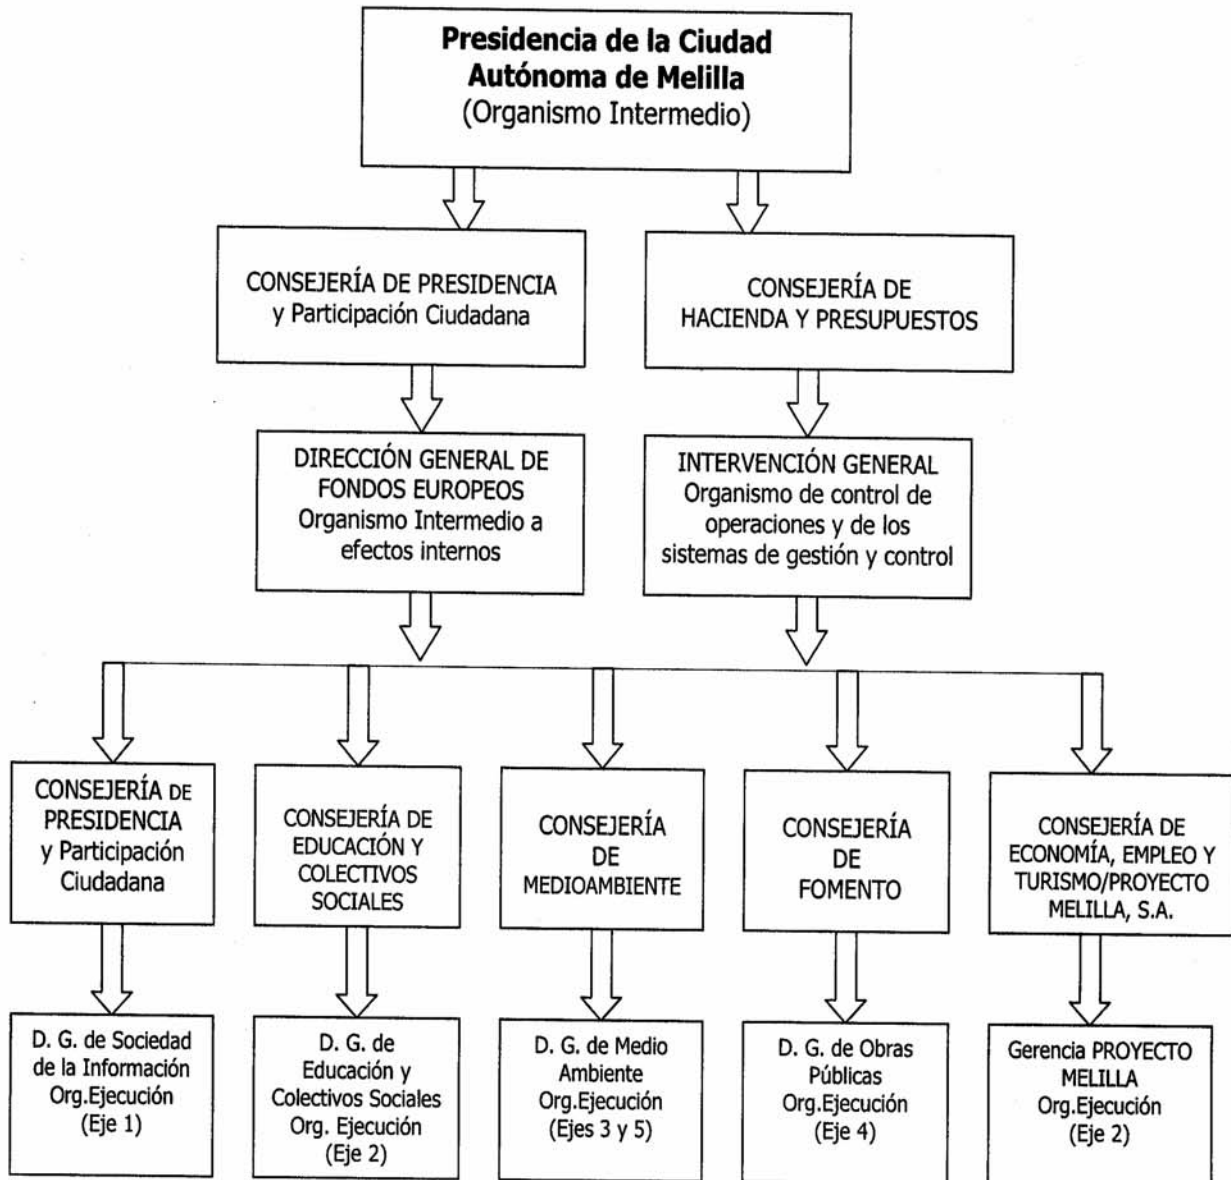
Presidencia de la Ciudad Autónoma de Melilla
(Organismo Intermedio)

CONSEJERÍA DE PRESIDENCIA y Participación Ciudadana

CONSEJERÍA DE HACIENDA Y PRESUPUESTOS

DIRECCIÓN GENERAL DE FONDOS EUROPEOS
Organismo Intermedio a efectos internos

INTERVENCIÓN GENERAL
Organismo de control de operaciones y de los sistemas de gestión y control

CONSEJERÍA DE PRESIDENCIA y Participación Ciudadana

CONSEJERÍA DE EDUCACIÓN Y COLECTIVOS SOCIALES

CONSEJERÍA DE MEDIOAMBIENTE

CONSEJERÍA DE FOMENTO

CONSEJERÍA DE ECONOMÍA, EMPLEO Y TURISMO/PROYECTO MELILLA, S.A.

D. G. de Sociedad de la Información Org.Ejecución (Eje 1)

D. G. de Educación y Colectivos Sociales Org. Ejecución (Eje 2)

D. G. de Medio Ambiente Org.Ejecución (Ejes 3 y 5)

D. G. de Obras Públicas Org.Ejecución (Eje 4)

Gerencia PROYECTO MELILLA Org.Ejecución (Eje 2)